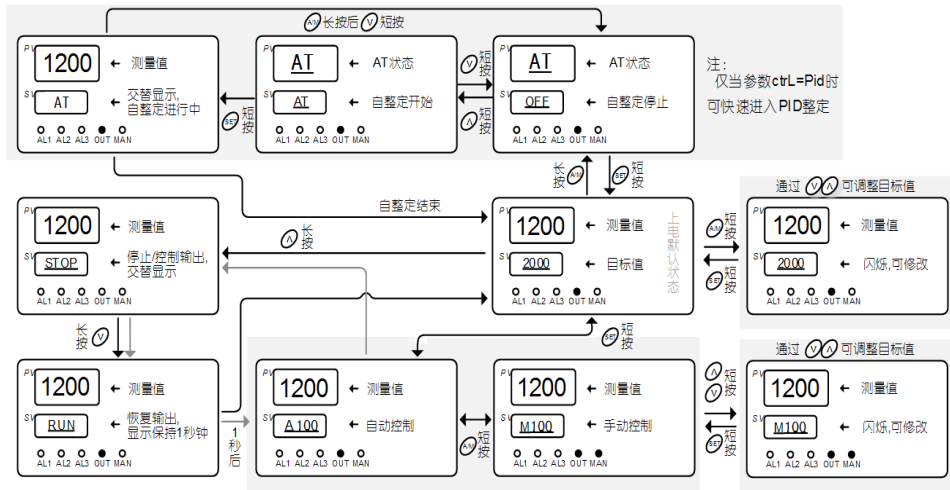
A/M 长按后 V 短按

PV 1200 ← 测量值
SV AT 交替显示,自整定进行中
AL1 AL2 AL3 OUT MAN

SET 短按

PV AT ← AT状态
SV AT ← 自整定开始
AL1 AL2 AL3 OUT MAN

V 短按

∧ 短按

PV AT ← AT状态
SV OFF ← 自整定停止
AL1 AL2 AL3 OUT MAN

注:
仅当参数ctrL=Pid时可快速进入PID整定

长按 A/M

SET 短按

自整定结束

PV 1200 ← 测量值
SV STOP ← 停止/控制输出,交替显示
AL1 AL2 AL3 OUT MAN

∧ 长按

PV 1200 ← 测量值
SV 2000 ← 目标值
AL1 AL2 AL3 OUT MAN

上电默认状态

A/M 短按

SET 短按

通过 V ∧ 可调整目标值
PV 1200 ← 测量值
SV 2000 ← 闪烁,可修改
AL1 AL2 AL3 OUT MAN

长按 V

PV 1200 ← 测量值
SV RUN ← 恢复输出,显示保持1秒钟
AL1 AL2 AL3 OUT MAN

1秒后

SET 短按

PV 1200 ← 测量值
SV A100 ← 自动控制
AL1 AL2 AL3 OUT MAN

A/M 短按

PV 1200 ← 测量值
SV M100 ← 手动控制
AL1 AL2 AL3 OUT MAN

V ∧ 短按

SET 短按

通过 V ∧ 可调整目标值
PV 1200 ← 测量值
SV M100 ← 闪烁,可修改
AL1 AL2 AL3 OUT MAN